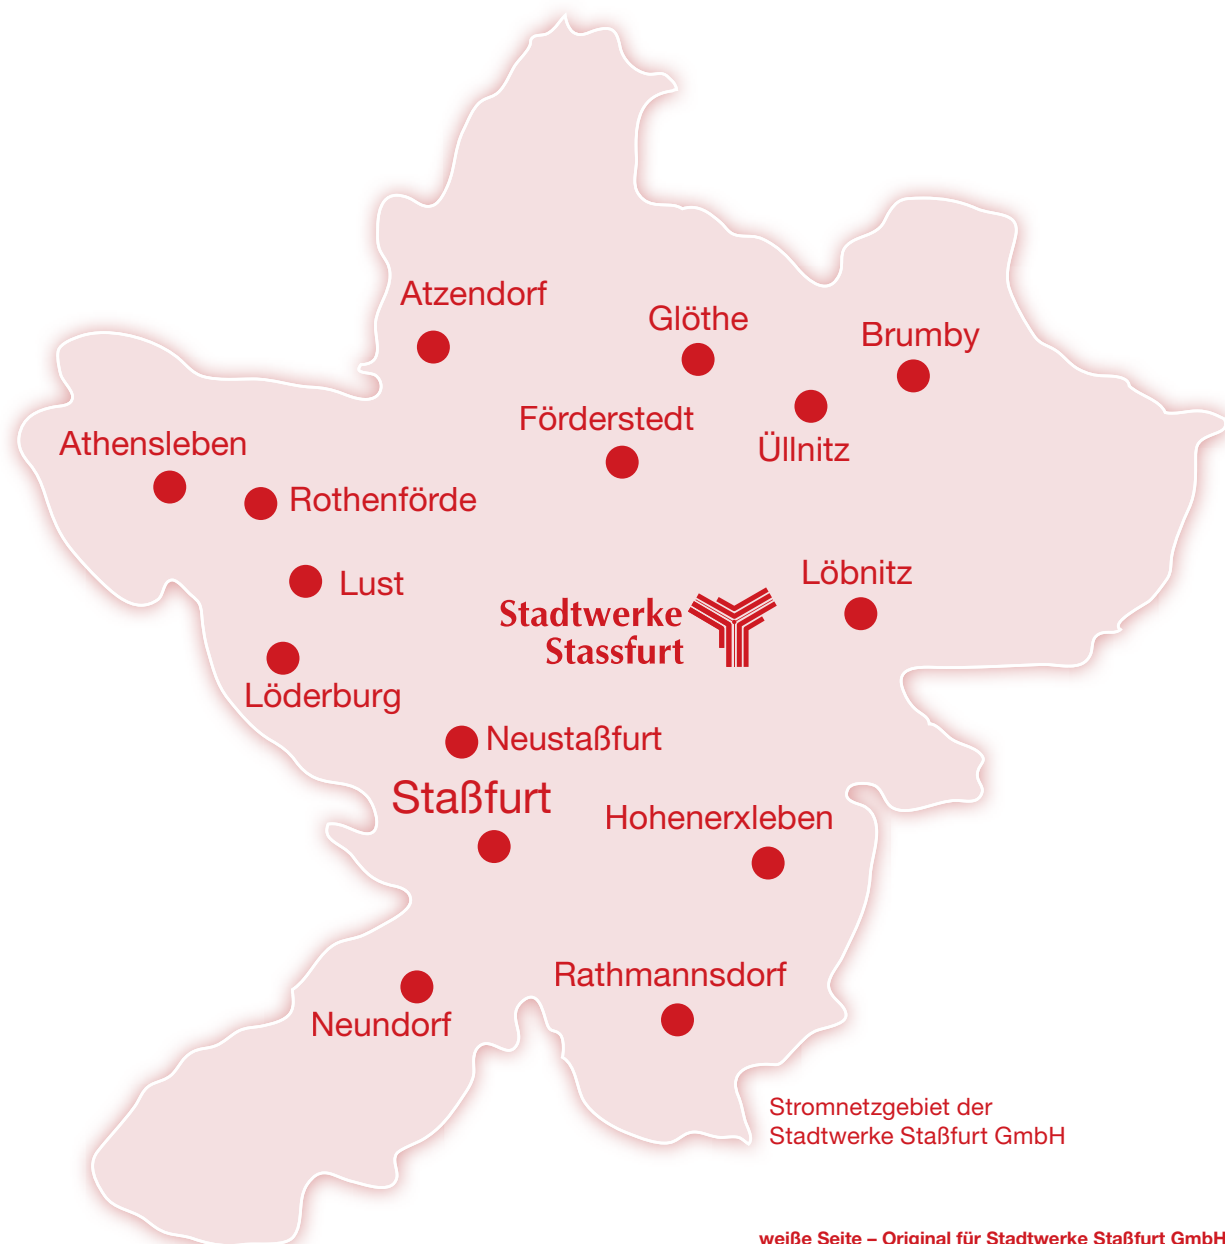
Atzendorf

Glöthe

Brumby

Förderstedt

Üllnitz

Athensleben

Rothenförde

Lust

Löbnitz

Stadtwerke Stassfurt

Löderburg

Neustaßfurt

Staßfurt

Hohenerxleben

Rathmannsdorf

Neundorf

Stromnetzgebiet der Stadtwerke Staßfurt GmbH

weiße Seite – Original für Stadtwerke Staßfurt GmbH